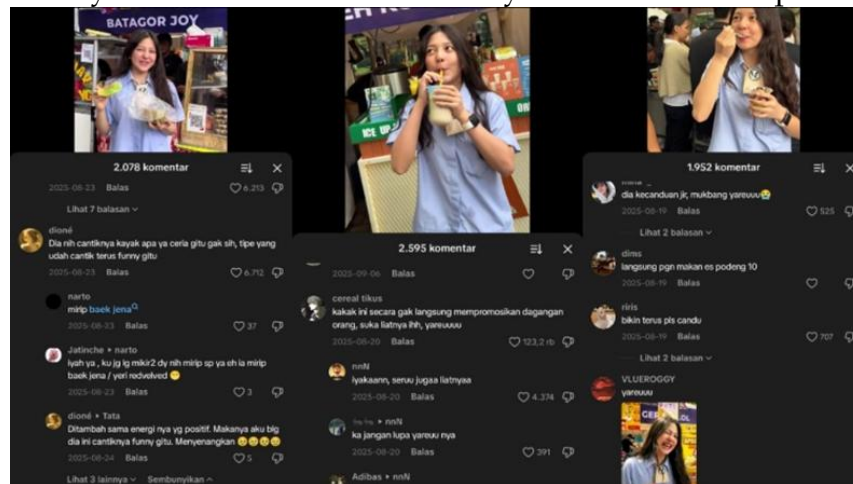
BATAGOR JOY

2.078 komentar

2025-08-23 Balas 6.213

Lihat 7 balasan

dioné
Dia nih cantiknya kayak apa ya ceria gitu gak sih, tipe yang udah cantik terus funny gitu
2025-08-23 Balas 6.712

narto
mirip baek jena
2025-08-23 Balas 37

Jatinche ▸ narto
iyah ya , ku jg ig mikir2 dy nih mirip sp ya eh ia mirip baek jena / yeri redvelved
2025-08-23 Balas 3

dioné ▸ Tata
Ditambah sama energi nya yg positif. Makanya aku blg dia ini cantiknya funny gitu. Menyenangkan
2025-08-24 Balas 5

Lihat 3 lainnya Sembunyikan

ICE

2.595 komentar

2025-09-06 Balas

cereal tikus
kakak ini secara gak langsung mempromosikan dagangan orang, suka liatnya ihh, yareuuuu
2025-08-20 Balas 123,2 rb

nnN
iyakaann, seruu jugaa liatnyaa
2025-08-20 Balas 4.374

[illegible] ▸ nnN
ka jangan lupa yareuu nya
2025-08-20 Balas 391

Adibas ▸ nnN

1.952 komentar

dia kecanduan jir, mukbang yareuuu
2025-08-19 Balas 525

Lihat 2 balasan

dims
langsung pgn makan es podeng 10
2025-08-19 Balas

riris
bikin terus pls candu
2025-08-19 Balas 707

Lihat 2 balasan

VLUEROGGY
yareuuu